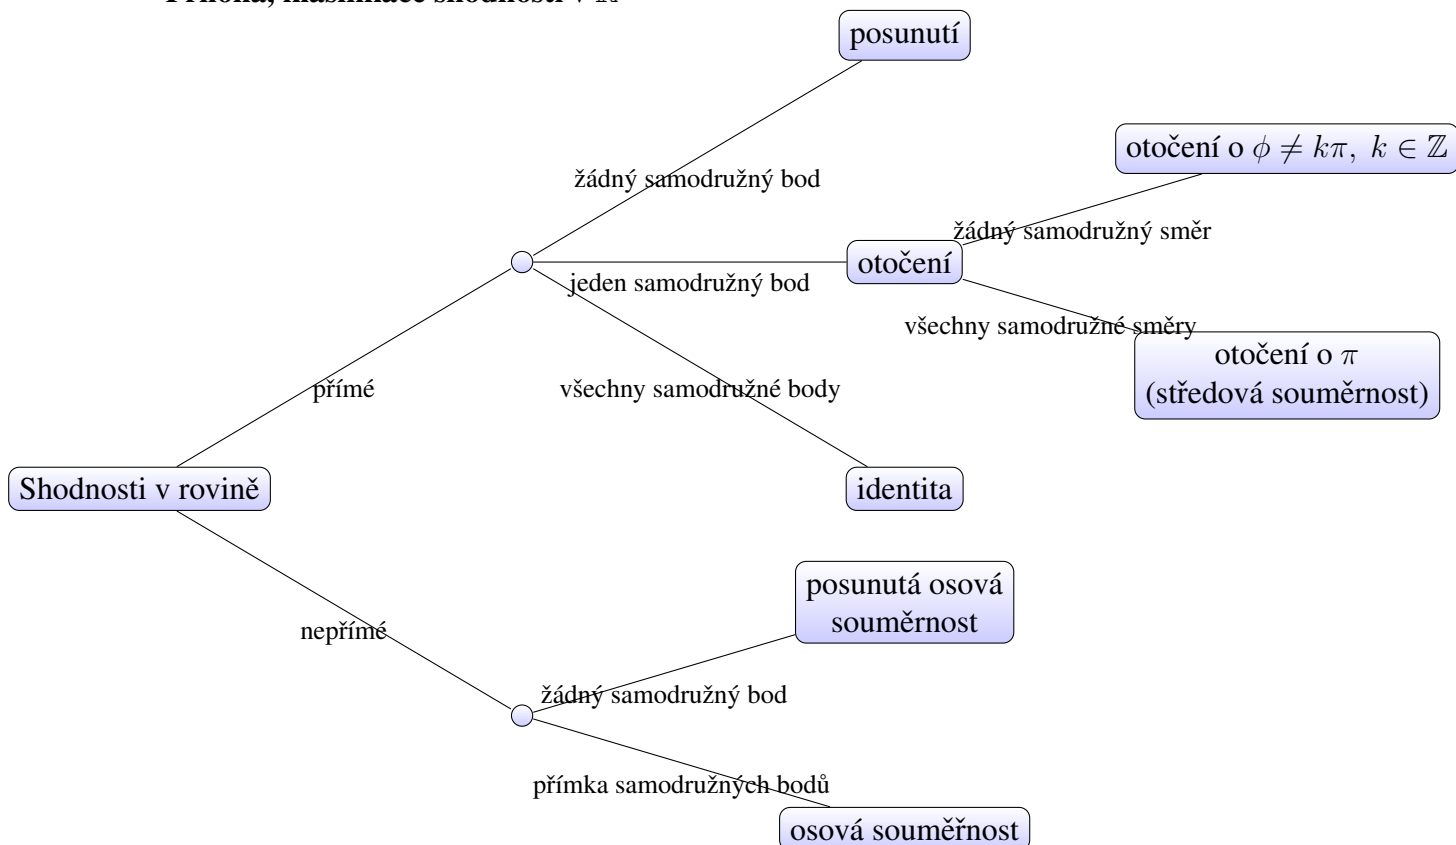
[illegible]

posunutí

otočení o $\phi \neq k\pi,\ k \in \mathbb{Z}$

žádný samodružný bod

žádný samodružný směr

otočení

jeden samodružný bod

všechny samodružné směry

otočení o $\pi$ (středová souměrnost)

přímé

všechny samodružné body

Shodnosti v rovině

identita

posunutá osová souměrnost

nepřímé

žádný samodružný bod

přímka samodružných bodů

osová souměrnost